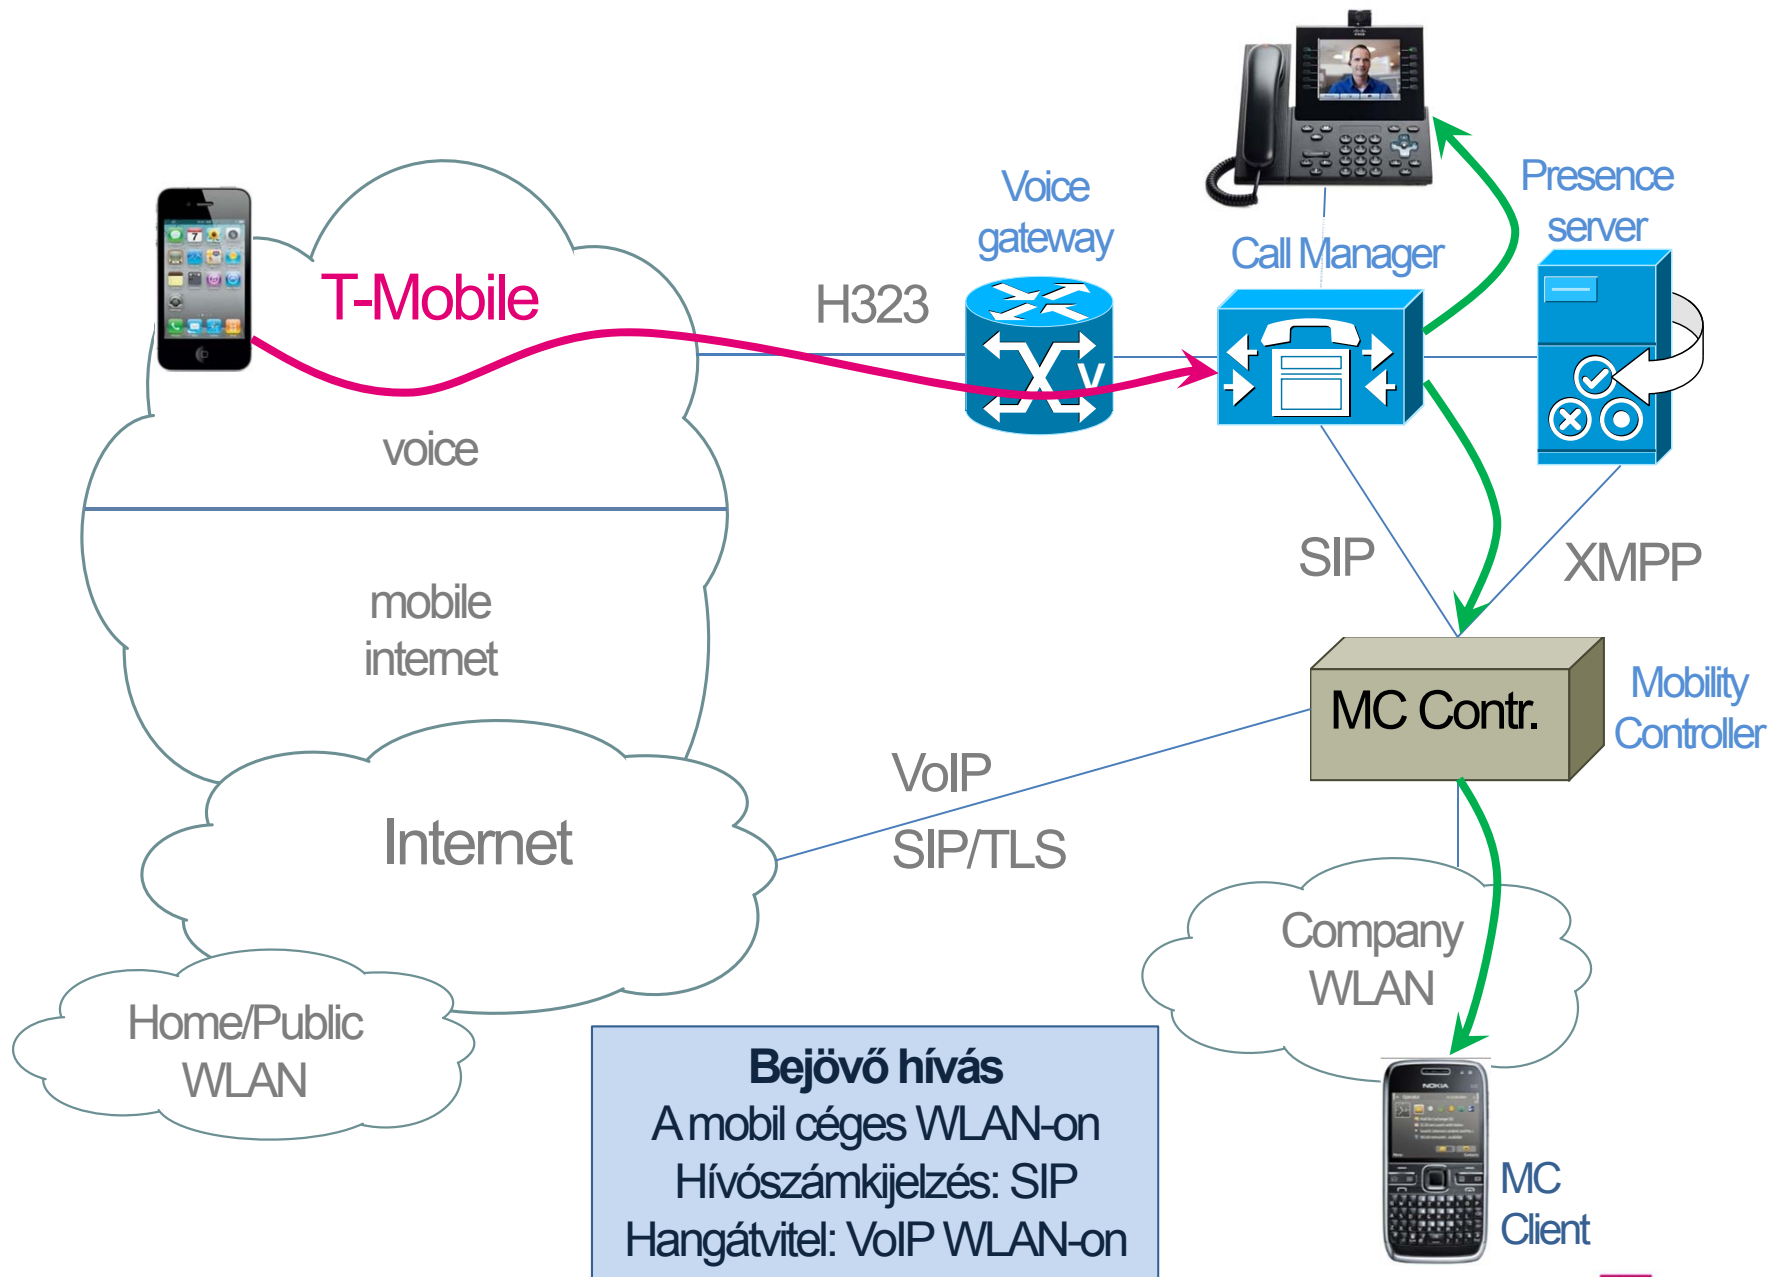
Voice gateway

Presence server

Call Manager

T-Mobile

H323

voice

mobile internet

SIP

XMPP

MC Contr.

Mobility Controller

VoIP

SIP/TLS

Internet

Company WLAN

Home/Public WLAN

**Bejövő hívás**
A mobil céges WLAN-on
Hívószámkijelzés: SIP
Hangátvitel: VoIP WLAN-on

MC Client